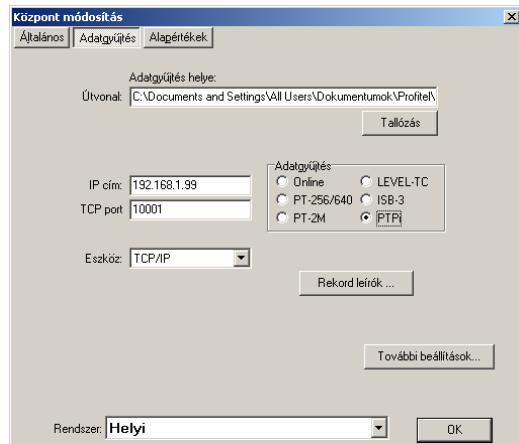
Központ módosítás
×
Általános
Adatgyűjtés
Alapértékek

Adatgyűjtés helye:
Útvonal: C:\Documents and Settings\All Users\Dokumentumok\Profitel\
Tallózás

IP cím: 192.168.1.99
TCP port 10001

Adatgyűjtés
Online
LEVEL-TC
PT-256/640
ISB-3
PT-2M
PTPi

Eszköz: TCP/IP

Rekord leírók ...

További beállítások...

Rendszer: Helyi
OK